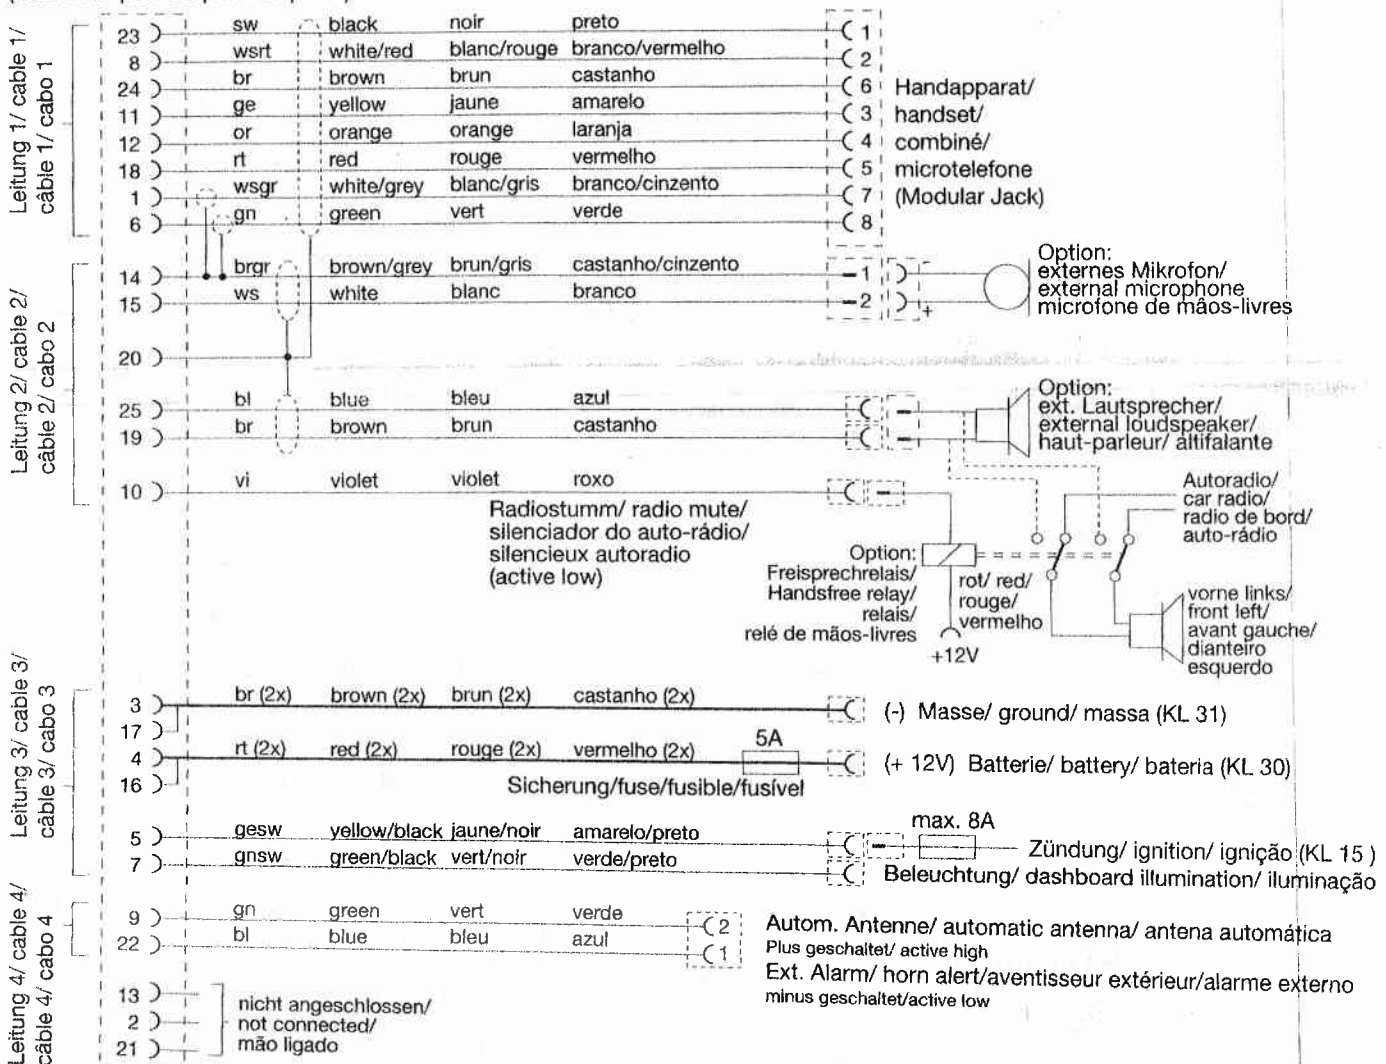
Leitung 1/ cable 1/ câble 1/ cabo 1

| | | | | | |
|---|---|---|---|---|---|
| 23 | sw | black | noir | preto | 1 |
| 8 | wsrt | white/red | blanc/rouge | branco/vermelho | 2 |
| 24 | br | brown | brun | castanho | 6 |
| 11 | ge | yellow | jaune | amarelo | 3 |
| 12 | or | orange | orange | laranja | 4 |
| 18 | rt | red | rouge | vermelho | 5 |
| 1 | wsgr | white/grey | blanc/gris | branco/cinzento | 7 |
| 6 | gn | green | vert | verde | 8 |

Handapparat/ handset/ combiné/ microtelefone (Modular Jack)

Leitung 2/ cable 2/ câble 2/ cabo 2

| | | | | | |
|---|---|---|---|---|---|
| 14 | brgr | brown/grey | brun/gris | castanho/cinzento | 1 |
| 15 | ws | white | blanc | branco | 2 |

Option: externes Mikrofon/ external microphone microfone de mãos-livres

20

| | | | | |
|---|---|---|---|---|
| 25 | bl | blue | bleu | azul |
| 19 | br | brown | brun | castanho |

Option: ext. Lautsprecher/ external loudspeaker/ haut-parleur/ altifalante

| | | | | |
|---|---|---|---|---|
| 10 | vi | violet | violet | roxo |

Radiostumm/ radio mute/ silenciador do auto-rádio/ silencieux autoradio (active low)

Autoradio/ car radio/ radio de bord/ auto-rádio

Option: Freisprechrelais/ Handsfree relay/ relais/ relé de mãos-livres

rot/ red/ rouge/ vermelho

+12V

vorne links/ front left/ avant gauche/ dianteiro esquerdo

Leitung 3/ cable 3/ câble 3/ cabo 3

| | | | | |
|---|---|---|---|---|
| 3, 17 | br (2x) | brown (2x) | brun (2x) | castanho (2x) |
| 4, 16 | rt (2x) | red (2x) | rouge (2x) | vermelho (2x) |

(-) Masse/ ground/ massa (KL 31)

5A

(+ 12V) Batterie/ battery/ bateria (KL 30)

Sicherung/fuse/fusible/fusível

| | | | | |
|---|---|---|---|---|
| 5 | gesw | yellow/black | jaune/noir | amarelo/preto |
| 7 | gnsw | green/black | vert/noir | verde/preto |

max. 8A

Zündung/ ignition/ ignição (KL 15 )

Beleuchtung/ dashboard illumination/ iluminação

Leitung 4/ cable 4/ câble 4/ cabo 4

| | | | | | |
|---|---|---|---|---|---|
| 9 | gn | green | vert | verde | 2 |
| 22 | bl | blue | bleu | azul | 1 |

Autom. Antenne/ automatic antenna/ antena automática
Plus geschaltet/ active high
Ext. Alarm/ horn alert/aventisseur extérieur/alarme externo
minus geschaltet/active low

13
2
21
nicht angeschlossen/ not connected/ mão ligado